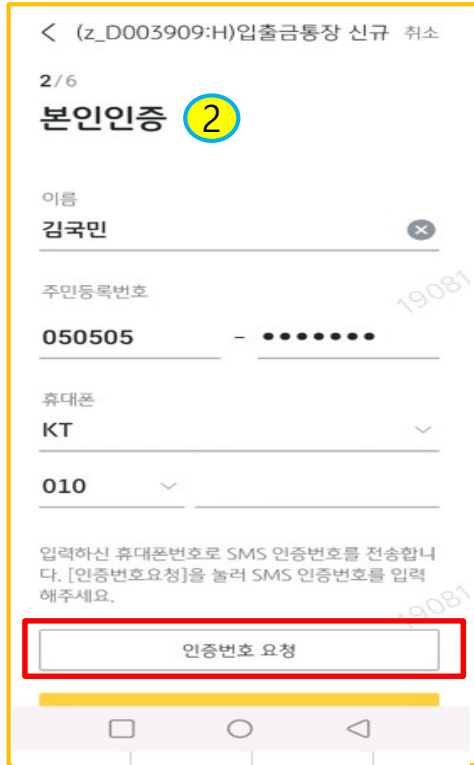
< (z_D003909:H)입출금통장 신규 취소

2/6

본인인증 2

이름

김국민

주민등록번호

19081

050505 - •••••••

휴대폰

KT

010

입력하신 휴대폰번호로 SMS 인증번호를 전송합니다. [인증번호요청]을 눌러 SMS 인증번호를 입력해주세요.

19081

인증번호 요청